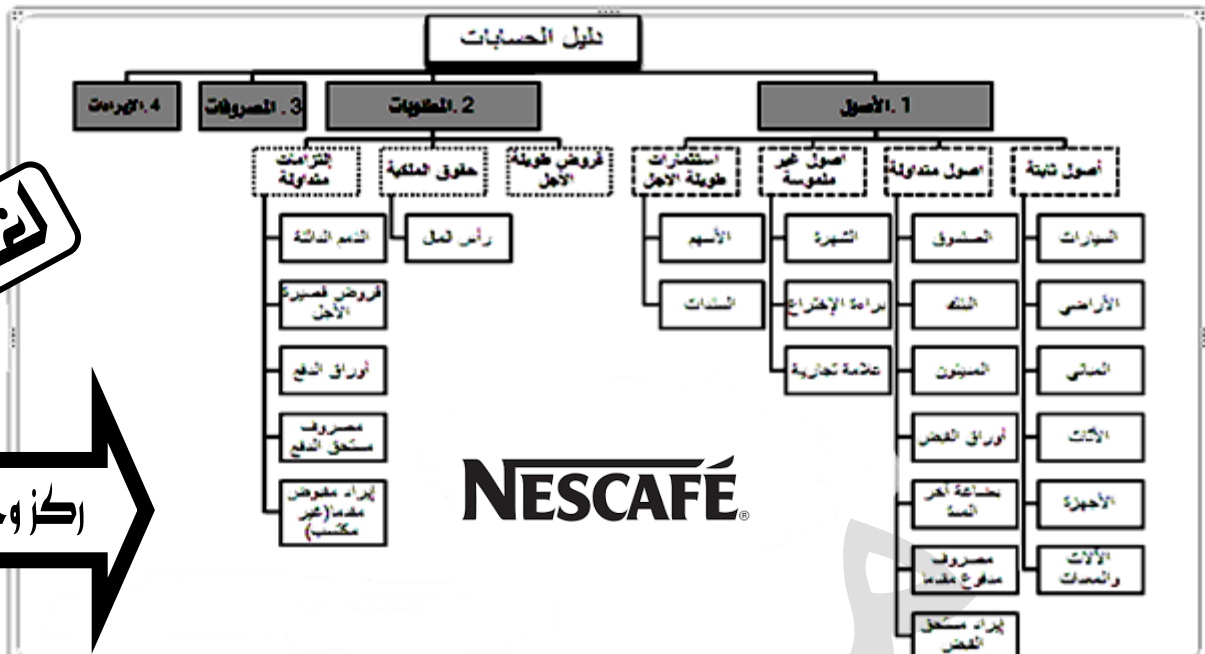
دليل الحسابات

1. الأصول

2. المطلوبات

3. المصروفات

4. الإيرادات

أصول ثابتة

أصول متداولة

أصول غير ملموسة

استثمارات طويلة الاجل

قروض طويلة الأجل

حقوق الملكية

إلتزامات متداولة

السيارات

الأراضي

المباني

الأثاث

الأجهزة

الآلات والمعدات

الصندوق

البنك

المدينون

أوراق القبض

بضاعة آخر المدة

مصروف مدفوع مقدما

إيراد مستحق القبض

الشهرة

براءة الإختراع

علامة تجارية

الأسهم

السندات

رأس المال

الذمم الدائنة

قروض قصيرة الأجل

أوراق الدفع

مصروف مستحق الدفع

إيراد مقبوض مقدما(غير مكتسب)

NESCAFÉ.

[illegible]

ركز و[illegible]